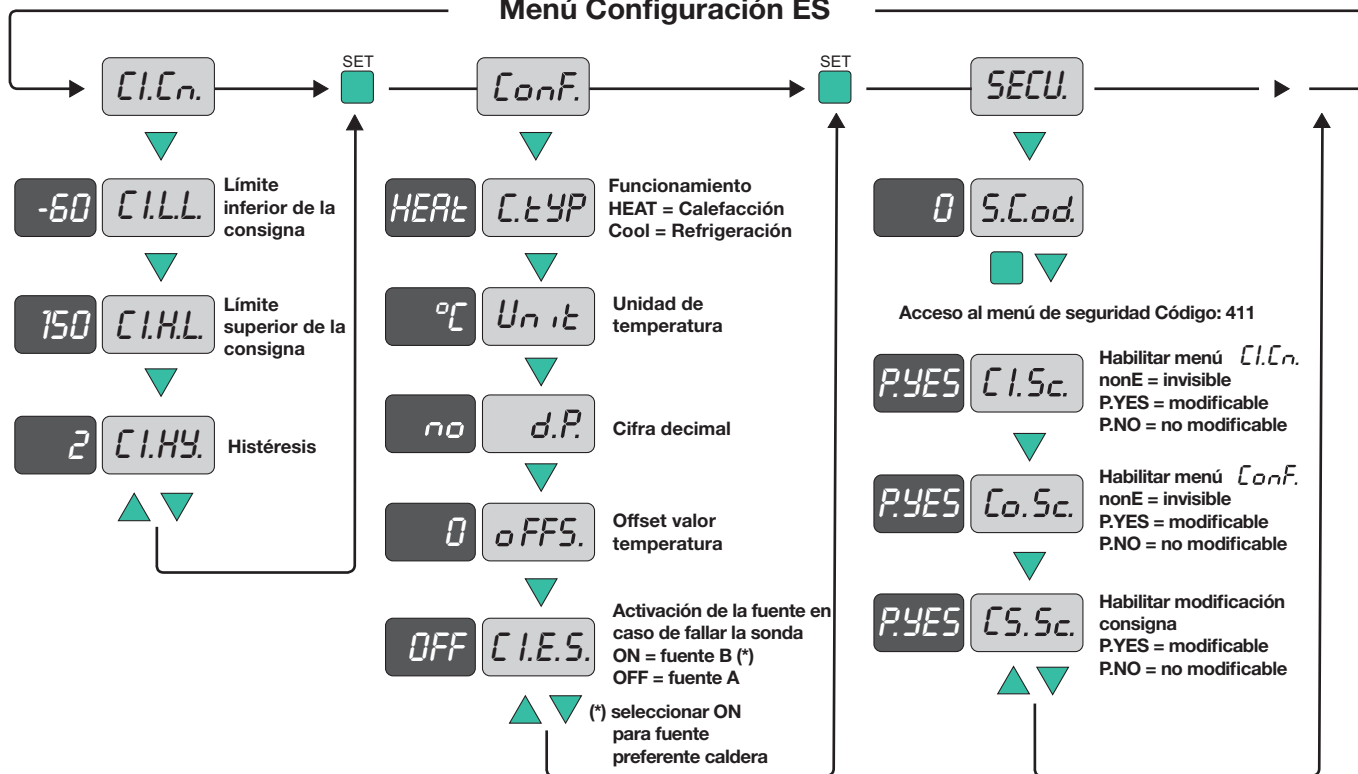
Menú Configuración ES

C1.Cn.

SET

-60 C1.L.L. Límite inferior de la consigna

150 C1.H.L. Límite superior de la consigna

2 C1.HY. Histéresis

ConF.

HEAt C.tYP Funcionamiento
HEAT = Calefacción
Cool = Refrigeración

°C Unit Unidad de temperatura

no d.P. Cifra decimal

0 oFFS. Offset valor temperatura

OFF C1.E.S. Activación de la fuente en caso de fallar la sonda
ON = fuente B (*)
OFF = fuente A

(*) seleccionar ON para fuente preferente caldera

SET

SECU.

0 S.Cod.

Acceso al menú de seguridad Código: 411

P.YES C1.Sc. Habilitar menú C1.Cn.
nonE = invisible
P.YES = modificable
P.NO = no modificable

P.YES Co.Sc. Habilitar menú ConF.
nonE = invisible
P.YES = modificable
P.NO = no modificable

P.YES CS.Sc. Habilitar modificación consigna
P.YES = modificable
P.NO = no modificable